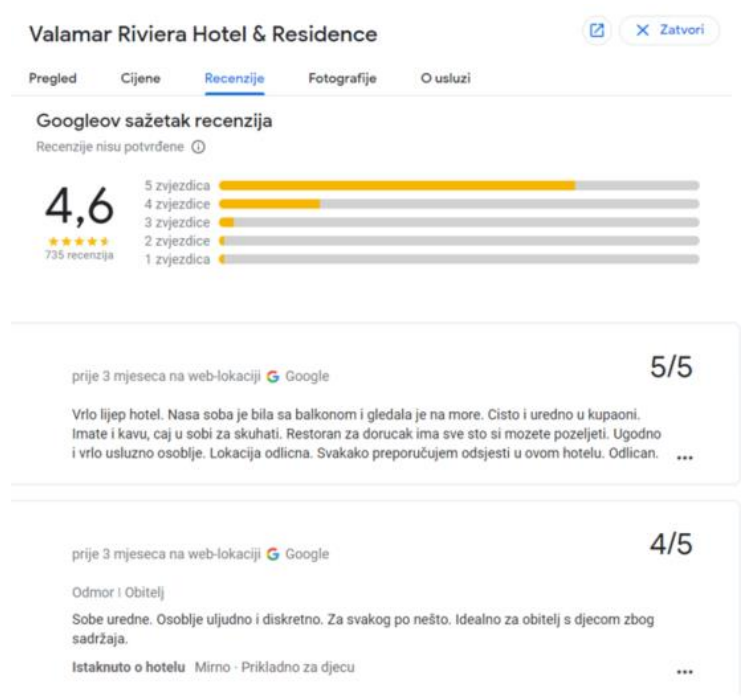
Valamar Riviera Hotel & Residence

Zatvori

Pregled Cijene Recenzije Fotografije O usluzi

Googleov sažetak recenzija

Recenzije nisu potvrđene ⓘ

4,6

735 recenzija

5 zvjezdica
4 zvjezdice
3 zvjezdice
2 zvjezdice
1 zvjezdica

prije 3 mjeseca na web-lokaciji G Google

5/5

Vrlo lijep hotel. Nasa soba je bila sa balkonom i gledala je na more. Cisto i uredno u kupaoni. Imate i kavu, caj u sobi za skuhati. Restoran za dorucak ima sve sto si mozete pozeljeti. Ugodno i vrlo usluzno osoblje. Lokacija odlicna. Svakako preporučujem odsjesti u ovom hotelu. Odlican. ...

prije 3 mjeseca na web-lokaciji G Google

4/5

Odmor | Obitelj

Sobe uredne. Osoblje uljudno i diskretno. Za svakog po nešto. Idealno za obitelj s djecom zbog sadržaja.

Istaknuto o hotelu Mirno · Prikladno za djecu

...